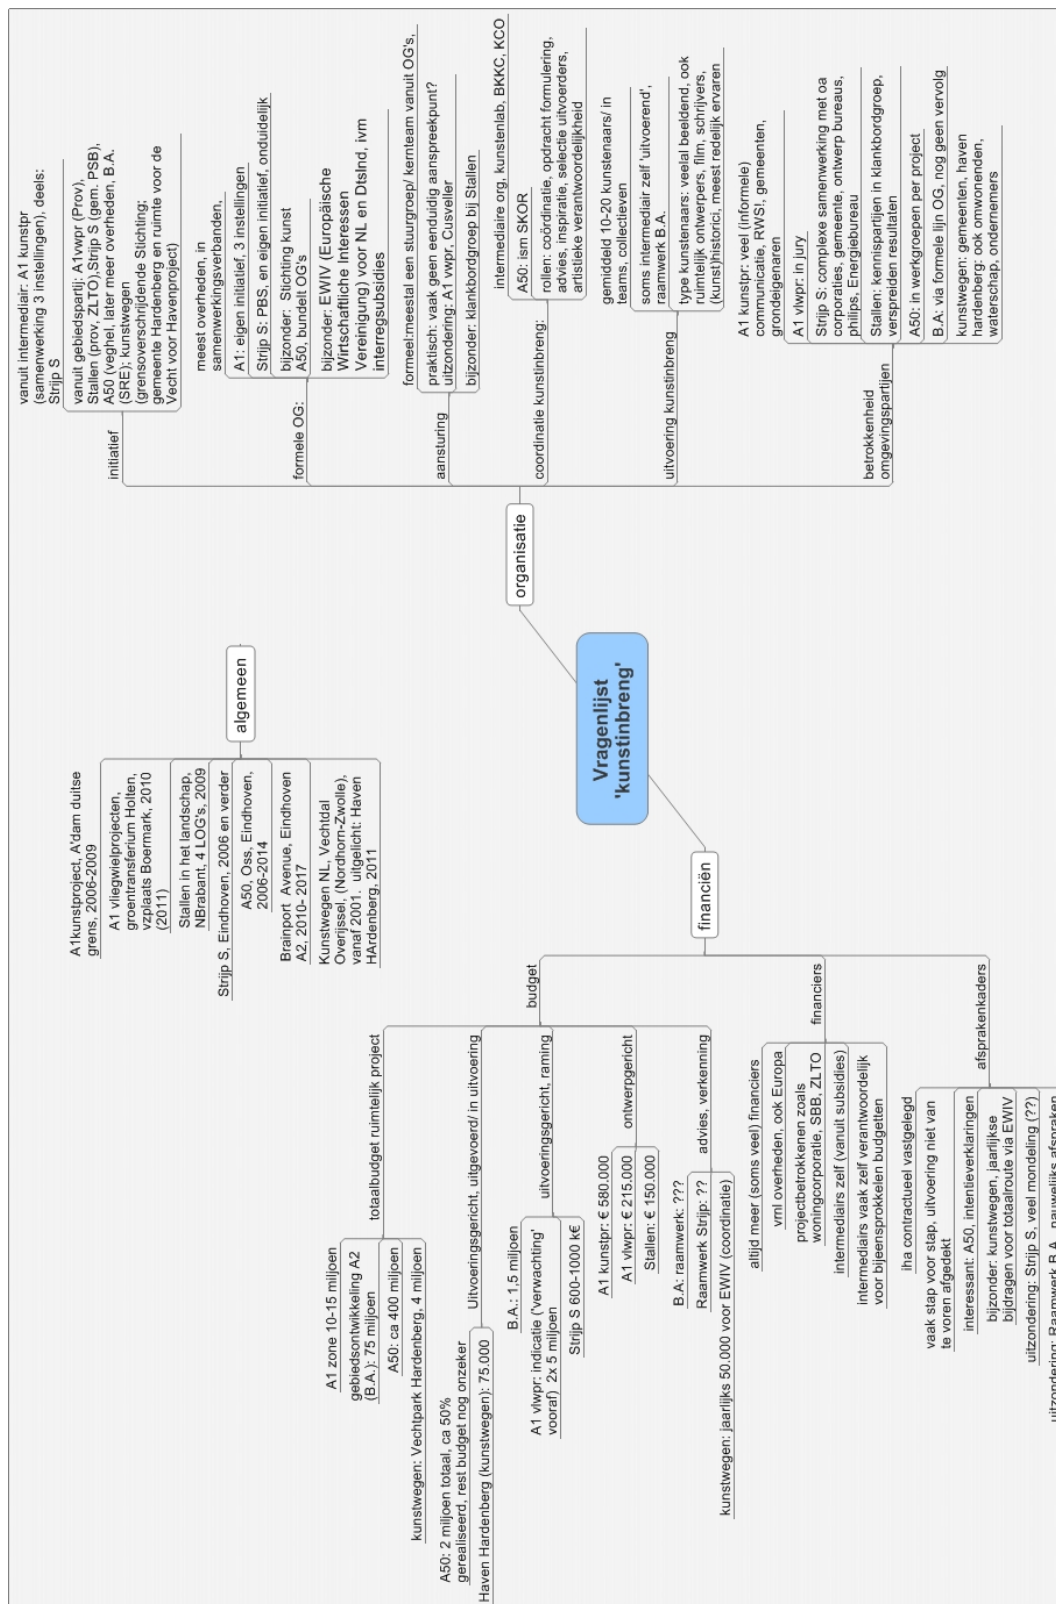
Vragenlijst 'kunstinbreng'

algemeen

A1kunstproject, A'dam duitse grens, 2006-2009

A1 vliegwielprojecten, groentransferium Holten, vzplaats Boermark, 2010 (2011)

Stallen in het landschap, NBrabant, 4 LOG's, 2009

Strijp S, Eindhoven, 2006 en verder

A50, Oss, Eindhoven, 2006-2014

Brainport Avenue, Eindhoven A2, 2010- 2017

Kunstwegen NL, Vechtdal Overijssel, (Nordhorn-Zwolle), vanaf 2001. uitgelicht: Haven HArdenberg, 2011

organisatie

initiatief

vanuit intermediair: A1 kunstpr (samenwerking 3 instellingen), deels: Strijp S

vanuit gebiedspartij: A1vwpr (Prov), Stallen (prov, ZLTO),Strijp S (gem. PSB), A50 (veghel, later meer overheden, B.A. (SRE); kunstwegen (grensoverschrijdende Stichting; gemeente Hardenberg en ruimte voor de Vecht voor Havenproject)

formele OG:

meest overheden, in samenwerkingsverbanden,

A1: eigen initiatief, 3 instellingen

Strijp S: PBS, en eigen initiatief, onduidelijk

bijzonder: Stichting kunst A50, bundelt OG's

bijzonder: EWIV (Europäische Wirtschaftliche Interessen Vereinigung) voor NL en Dtslnd, ivm interregsubsidies

aansturing

formeel:meestal een stuurgroep/ kernteam vanuit OG's,

praktisch: vaak geen eenduidig aanspreekpunt? uitzondering: A1 vwpr, Cusveller

bijzonder: klankbordgroep bij Stallen

coordinatie kunstinbreng:

intermediaire org, kunstenlab, BKKC, KCO

A50: ism SKOR

rollen: coördinatie, opdracht formulering, advies, inspiratie, selectie uitvoerders, artistieke verantwoordelijkheid

uitvoering kunstinbreng

gemiddeld 10-20 kunstenaars/ in teams, collectieven

soms intermediair zelf 'uitvoerend', raamwerk B.A.

type kunstenaars: veelal beeldend, ook ruimtelijk ontwerpers, film, schrijvers, (kunst)historici, meest redelijk ervaren

betrokkenheid omgevingspartijen

A1 kunstpr: veel (informele) communicatie, RWS!, gemeenten, grondeigenaren

A1 vlwpr: in jury

Strijp S: complexe samenwerking met oa corporaties, gemeente, ontwerp bureaus, philips, Energiebureau

Stallen: kennispartijen in klankbordgroep, verspreiden resultaten

A50: in werkgroepen per project

B.A: via formele lijn OG, nog geen vervolg

kunstwegen: gemeenten, haven hardenberg: ook omwonenden, waterschap, ondernemers

financiën

budget

totaalbudget ruimtelijk project

A1 zone 10-15 miljoen

gebiedsontwikkeling A2 (B.A.): 75 miljoen

A50: ca 400 miljoen

kunstwegen: Vechtpark Hardenberg, 4 miljoen

Uitvoeringsgericht, uitgevoerd/ in uitvoering

A50: 2 miljoen totaal, ca 50% gerealiseerd, rest budget nog onzeker

Haven Hardenberg (kunstwegen): 75.000

uitvoeringsgericht, raming

B.A.: 1,5 miljoen

A1 vlwpr: indicatie ('verwachting' vooraf) 2x 5 miljoen

Strijp S 600-1000 k€

ontwerpgericht

A1 kunstpr: € 580.000

A1 vlwpr: € 215.000

Stallen: € 150.000

advies, verkenning

B.A: raamwerk: ???

Raamwerk Strijp: ??

kunstwegen: jaarlijks 50.000 voor EWIV (coordinatie)

financiers

altijd meer (soms veel) financiers

vml overheden, ook Europa

projectbetrokkenen zoals woningcorporatie, SBB, ZLTO

intermediairs zelf (vanuit subsidies)

intermediairs vaak zelf verantwoordelijk voor bijeensprokkelen budgetten

afsprakenkaders

iha contractueel vastgelegd

vaak stap voor stap, uitvoering niet van te voren afgedekt

interessant: A50, intentieverklaringen

bijzonder: kunstwegen, jaarlijkse bijdragen voor totaalroute via EWIV

uitzondering: Strijp S, veel mondeling (??)

uitzondering: Raamwerk B.A., nauwelijks afspraken